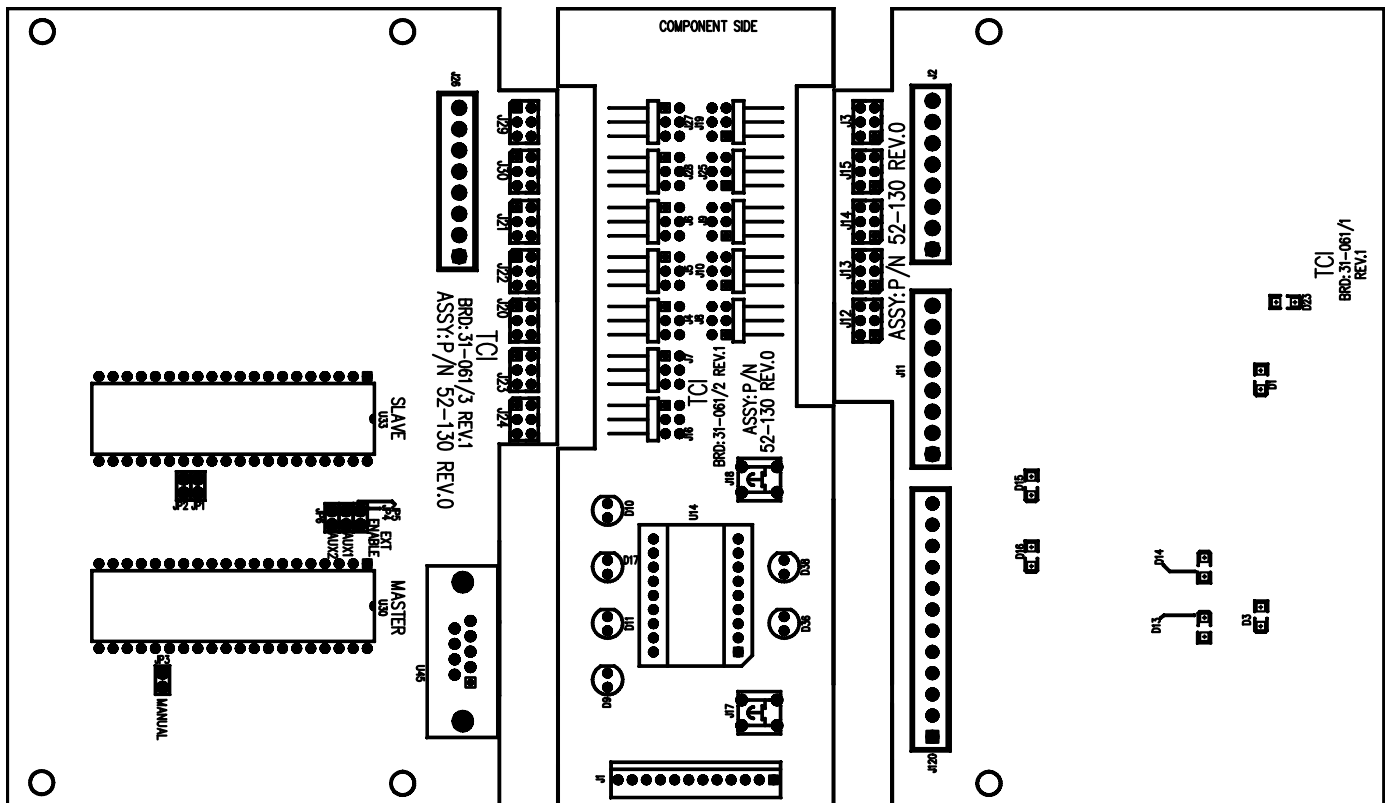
COMPONENT SIDE

J26
J29
J30
J21
J22
J20
J23
J24

TCI
BRD:31-061/3 REV.1
ASSY:P/N 52-130 REV.0

SLAVE
U33
JP2 JP1
EXT ENABLE
AUX1
AUX2
MASTER
U30
JP3
MANUAL
U45

J7
J8
TCI
BRD:31-061/2 REV.1
ASSY:P/N 52-130 REV.0
J18
D10
U14
D17
D11
D9
D38
D36
J17
J1

J2
J3
J15
J14
J13
J12
ASSY:P/N 52-130 REV.0
J11
J120

TCI
BRD:31-061/1
REV.1
D23
Q1
D15
D16
D14
D13
D3